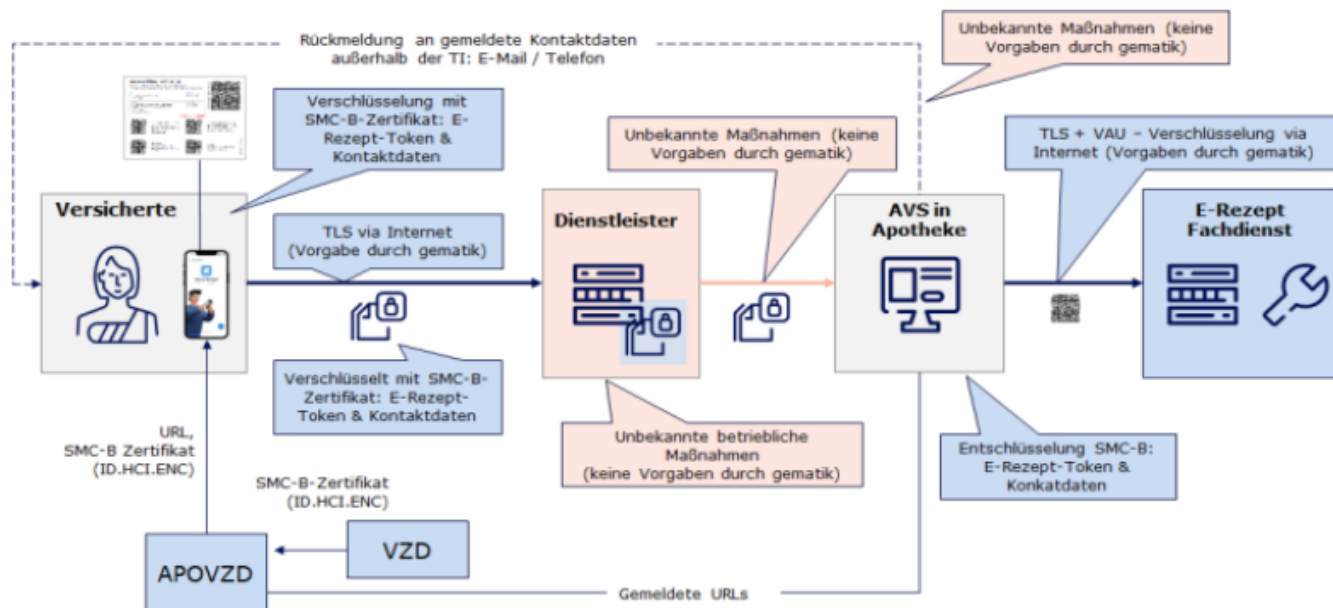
Rückmeldung an gemeldete Kontaktdaten außerhalb der TI: E-Mail / Telefon

Unbekannte Maßnahmen (keine Vorgaben durch gematik)

Verschlüsselung mit SMC-B-Zertifikat: E-Rezept-Token & Kontaktdaten

Unbekannte Maßnahmen (keine Vorgaben durch gematik)

TLS + VAU – Verschlüsselung via Internet (Vorgaben durch gematik)

Versicherte

TLS via Internet (Vorgabe durch gematik)

Dienstleister

AVS in Apotheke

E-Rezept Fachdienst

Verschlüsselt mit SMC-B-Zertifikat: E-Rezept-Token & Kontaktdaten

Unbekannte betriebliche Maßnahmen (keine Vorgaben durch gematik)

Entschlüsselung SMC-B: E-Rezept-Token & Konkatdaten

URL, SMC-B Zertifikat (ID.HCI.ENC)

SMC-B-Zertifikat (ID.HCI.ENC)

VZD

APOVZD

Gemeldete URLs